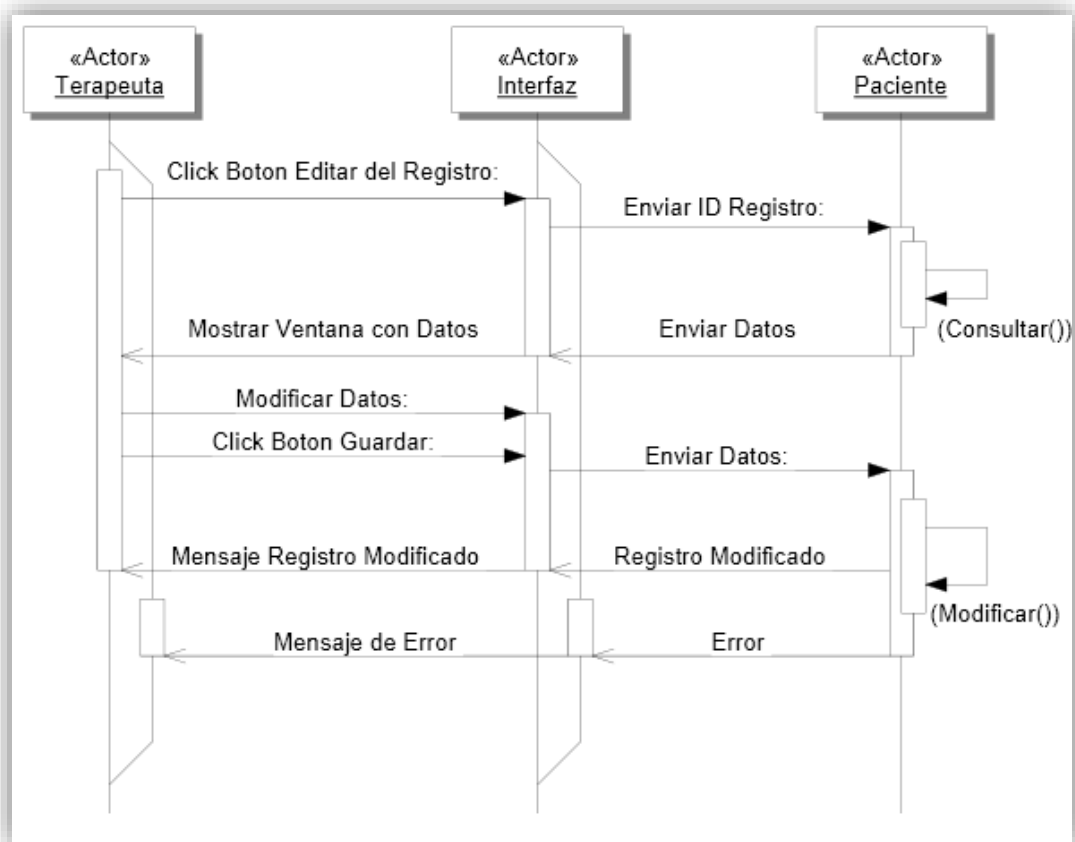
«Actor»
Terapeuta

«Actor»
Interfaz

«Actor»
Paciente

Click Boton Editar del Registro:

Enviar ID Registro:

Mostrar Ventana con Datos

Enviar Datos

(Consultar())

Modificar Datos:

Click Boton Guardar:

Enviar Datos:

Mensaje Registro Modificado

Registro Modificado

(Modificar())

Mensaje de Error

Error